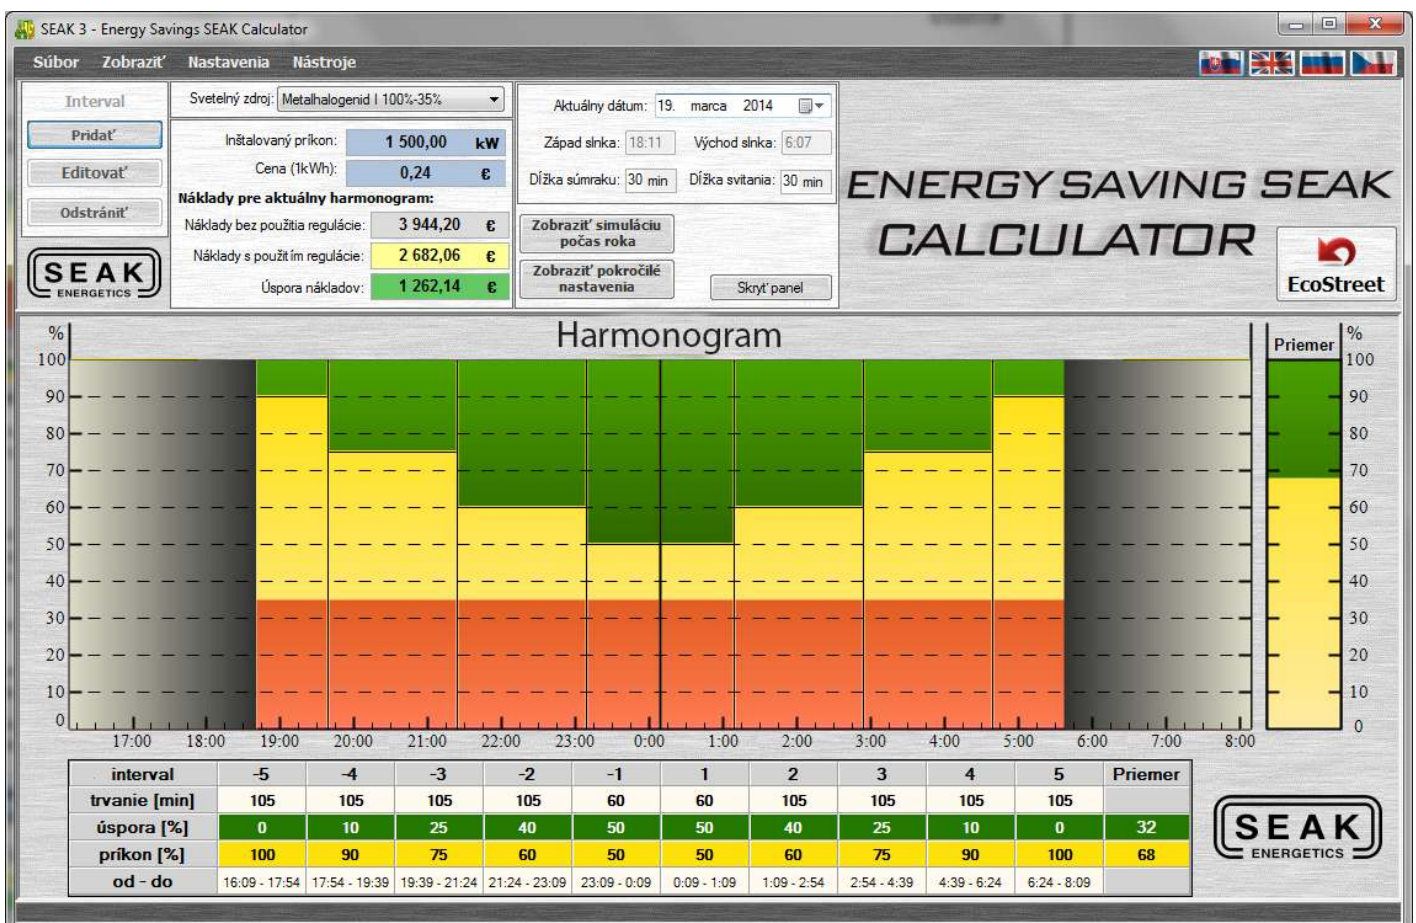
SEAK 3 - Energy Savings SEAK Calculator

Súbor Zobraziť Nastavenia Nástroje

Interval
Pridať
Editovať
Odstrániť

SEAK ENERGETICS

Svetelný zdroj: Metalhalogenid I 100%-35%

Inštalovaný príkon: 1 500,00 kW
Cena (1kWh): 0,24 €
Náklady pre aktuálny harmonogram:
Náklady bez použitia regulácie: 3 944,20 €
Náklady s použitím regulácie: 2 682,06 €
Úspora nákladov: 1 262,14 €

Aktuálny dátum: 19. marca 2014
Západ slnka: 18:11 Východ slnka: 6:07
Dĺžka súmraku: 30 min Dĺžka svitania: 30 min

Zobraziť simuláciu počas roka
Zobraziť pokročilé nastavenia
Skryť panel

ENERGY SAVING SEAK CALCULATOR

EcoStreet

Harmonogram

%
100
90
80
70
60
50
40
30
20
10
0

17:00 18:00 19:00 20:00 21:00 22:00 23:00 0:00 1:00 2:00 3:00 4:00 5:00 6:00 7:00 8:00

Priemer
%
100
90
80
70
60
50
40
30
20
10
0

| interval | -5 | -4 | -3 | -2 | -1 | 1 | 2 | 3 | 4 | 5 | Priemer |
|---|---|---|---|---|---|---|---|---|---|---|---|
| trvanie [min] | 105 | 105 | 105 | 105 | 60 | 60 | 105 | 105 | 105 | 105 | |
| úspora [%] | 0 | 10 | 25 | 40 | 50 | 50 | 40 | 25 | 10 | 0 | 32 |
| príkon [%] | 100 | 90 | 75 | 60 | 50 | 50 | 60 | 75 | 90 | 100 | 68 |
| od - do | 16:09 - 17:54 | 17:54 - 19:39 | 19:39 - 21:24 | 21:24 - 23:09 | 23:09 - 0:09 | 0:09 - 1:09 | 1:09 - 2:54 | 2:54 - 4:39 | 4:39 - 6:24 | 6:24 - 8:09 | |

SEAK ENERGETICS